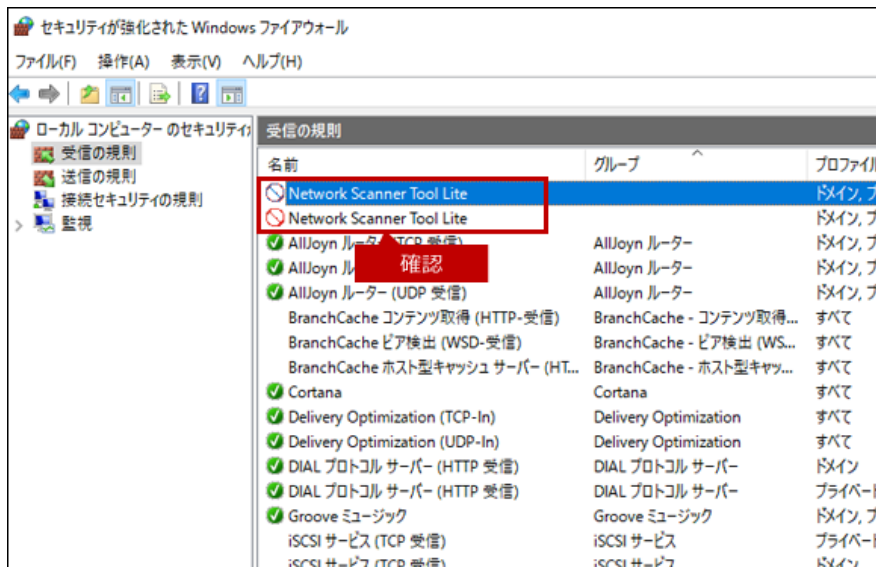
セキュリティが強化された Windows ファイアウォール

ファイル(F) 操作(A) 表示(V) ヘルプ(H)

ローカル コンピューター のセキュリティ
受信の規則
送信の規則
接続セキュリティの規則
監視

受信の規則

| 名前 | グループ | プロファイル |
|---|---|---|
| Network Scanner Tool Lite | | ドメイン, プ |
| Network Scanner Tool Lite | | ドメイン, プ |
| AllJoyn ルーター (TCP 受信) | AllJoyn ルーター | ドメイン, プ |
| AllJoyn ル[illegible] | AllJoyn ルーター | ドメイン, プ |
| AllJoyn ルーター (UDP 受信) | AllJoyn ルーター | ドメイン, プ |
| BranchCache コンテンツ取得 (HTTP-受信) | BranchCache - コンテンツ取得... | すべて |
| BranchCache ピア検出 (WSD-受信) | BranchCache - ピア検出 (WS... | すべて |
| BranchCache ホスト型キャッシュ サーバー (HT... | BranchCache - ホスト型キャッ... | すべて |
| Cortana | Cortana | すべて |
| Delivery Optimization (TCP-In) | Delivery Optimization | すべて |
| Delivery Optimization (UDP-In) | Delivery Optimization | すべて |
| DIAL プロトコル サーバー (HTTP 受信) | DIAL プロトコル サーバー | ドメイン |
| DIAL プロトコル サーバー (HTTP 受信) | DIAL プロトコル サーバー | プライベート |
| Groove ミュージック | Groove ミュージック | ドメイン, プ |
| iSCSI サービス (TCP 受信) | iSCSI サービス | プライベート |
| iSCSI サービス (TCP 受信) | iSCSI サービス | ドメイン |

確認